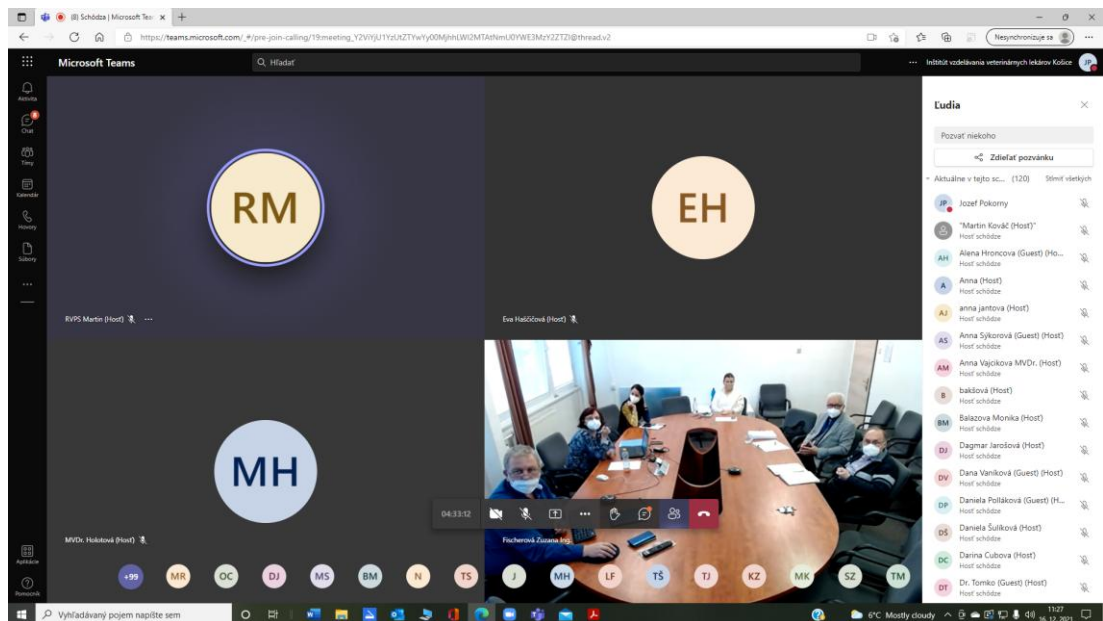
(8) Schôdza | Microsoft Tea ×

https://teams.microsoft.com/_#/pre-join-calling/19:meeting_Y2ViYjU1YzUtZTYwYy00MjhhLWI2MTAtNmU0YWE3MzY2ZTZl@thread.v2

Nesynchronizuje sa

Microsoft Teams

Hľadať

Inštitút vzdelávania veterinárnych lekárov Košice

JP

Aktivita

Chat

Tímy

Kalendár

Hovory

Súbory

...

Aplikácie

Pomocník

RM

RVPS Martin (Host)

EH

Eva Haščičová (Hosť)

MH

MVDr. Holotová (Hosť)

Fischerová Zuzana Ing.

04:33:12

+99 MR OC DJ MS BM N TS J MH LF TŠ TJ KZ MK SZ TM

Ľudia

Pozvať niekoho

Zdieľať pozvánku

Aktuálne v tejto sc... (120) Stlmiť všetkých

JP Jozef Pokorny

"Martin Kováč (Hosť)"
Hosť schôdze

AH Alena Hroncova (Guest) (Ho...
Hosť schôdze

A Anna (Hosť)
Hosť schôdze

AJ anna jantova (Hosť)
Hosť schôdze

AS Anna Sýkorová (Guest) (Hosť)
Hosť schôdze

AM Anna Vajcikova MVDr. (Hosť)
Hosť schôdze

B bakšová (Hosť)
Hosť schôdze

BM Balazova Monika (Hosť)
Hosť schôdze

DJ Dagmar Jarošová (Hosť)
Hosť schôdze

DV Dana Vaníková (Guest) (Hosť)
Hosť schôdze

DP Daniela Polláková (Guest) (H...
Hosť schôdze

DŠ Daniela Šuliková (Hosť)
Hosť schôdze

DC Darina Cubova (Hosť)
Hosť schôdze

DT Dr. Tomko (Guest) (Hosť)
Hosť schôdze

Vyhľadávaný pojem napíšte sem

6°C Mostly cloudy

11:27
16. 12. 2021